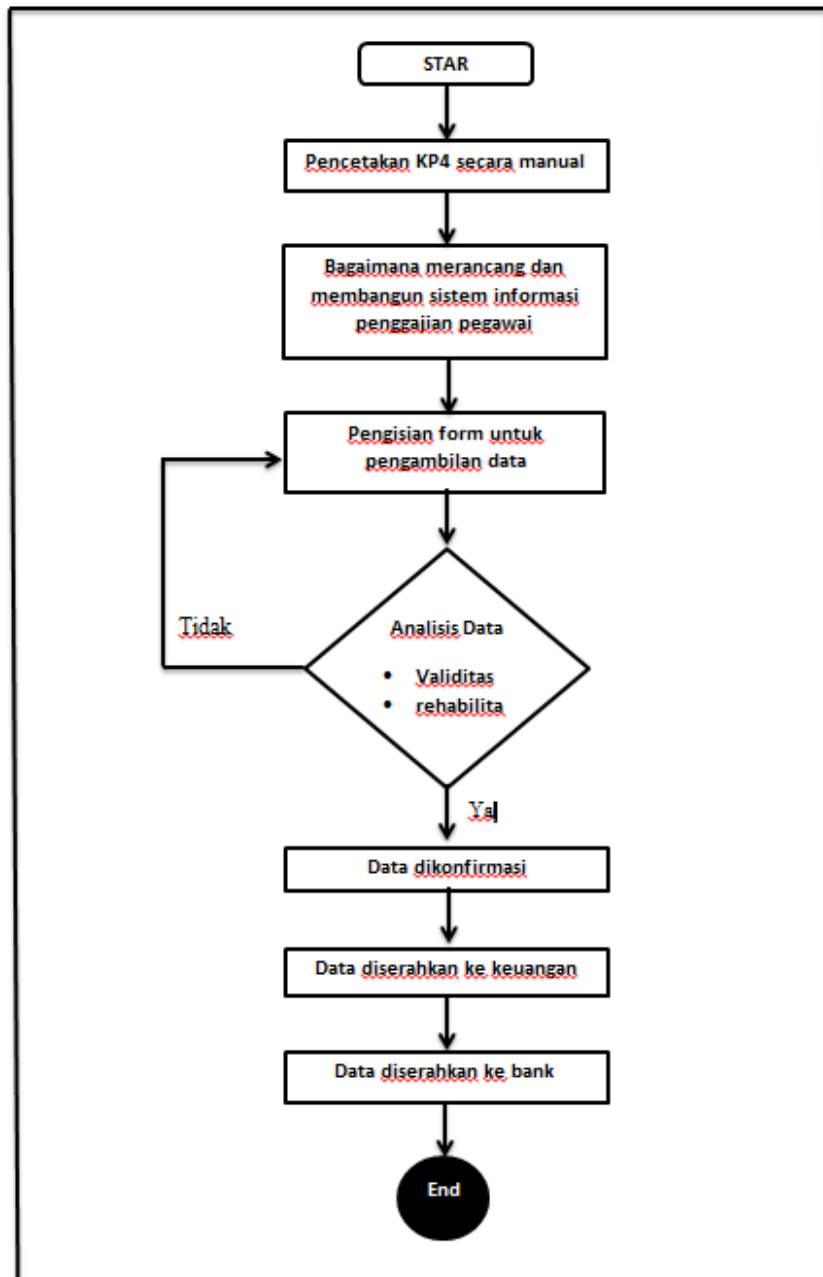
STAR

Pencetakan KP4 secara manual

Bagaimana merancang dan membangun sistem informasi penggajian pegawai

Pengisian form untuk pengambilan data

Tidak

Analisis Data

- Validitas
- rehabilita

Ya

Data dikonfirmasi

Data diserahkan ke keuangan

Data diserahkan ke bank

End